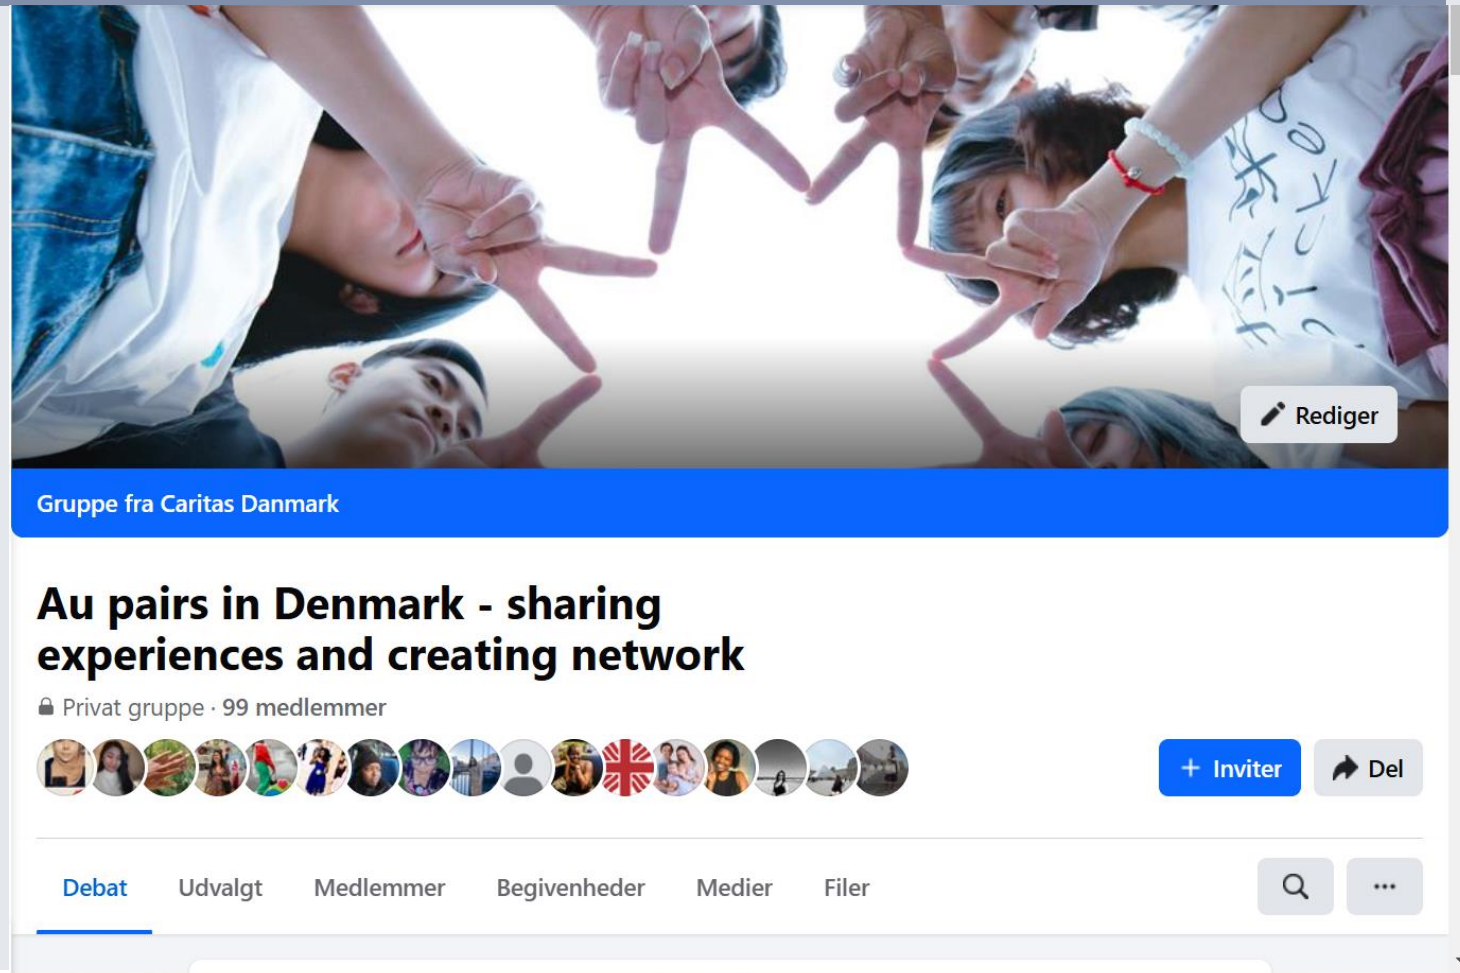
Rediger

Gruppe fra Caritas Danmark

Au pairs in Denmark - sharing experiences and creating network

Privat gruppe · 99 medlemmer

+ Inviter

Del

Debat Udvalgt Medlemmer Begivenheder Medier Filer

...